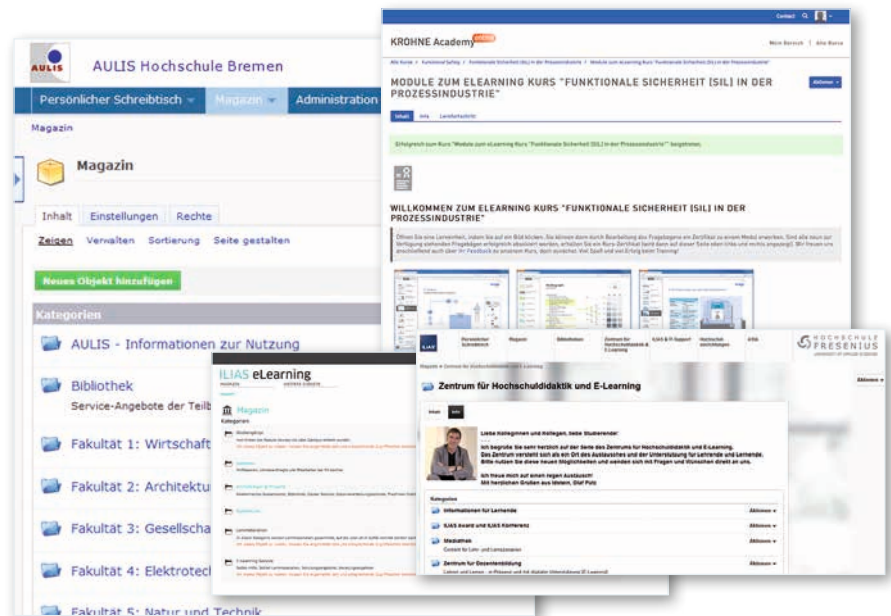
AULIS Hochschule Bremen

Persönlicher Schreibtisch Magazin Administration

Magazin

Magazin

Inhalt Einstellungen Rechte

Zeigen Verwalten Sortierung Seite gestalten

Neues Objekt hinzufügen

Kategorien

AULIS - Informationen zur Nutzung

Bibliothek
Service-Angebote der Teilb

Fakultät 1: Wirtschaft

Fakultät 2: Architektu

Fakultät 3: Gesellscha

Fakultät 4: Elektrotec

Fakultät 5: Natur und Technik

Contact

KROHNE Academy

Mein Bereich | Alle Kurse

MODULE ZUM ELEARNING KURS "FUNKTIONALE SICHERHEIT (SIL) IN DER PROZESSINDUSTRIE"

Aktionen

Inhalt Info Lernfortschritt

WILLKOMMEN ZUM ELEARNING KURS "FUNKTIONALE SICHERHEIT (SIL) IN DER PROZESSINDUSTRIE"

ILIAS eLearning

Magazin

Kategorien

HOCHSCHULE FRESENIUS

Zentrum für Hochschuldidaktik und E-Learning

Aktionen

Inhalt Info

Liebe Kolleginnen und Kollegen, liebe Studierende!

Ich freue mich auf einen regen Austausch!

Kategorien

Informationen für Lehrende
Aktionen

ILIAS Award und ILIAS Konferenz
Aktionen

Mediathek
Aktionen

Zentrum für Dozentenbildung
Aktionen